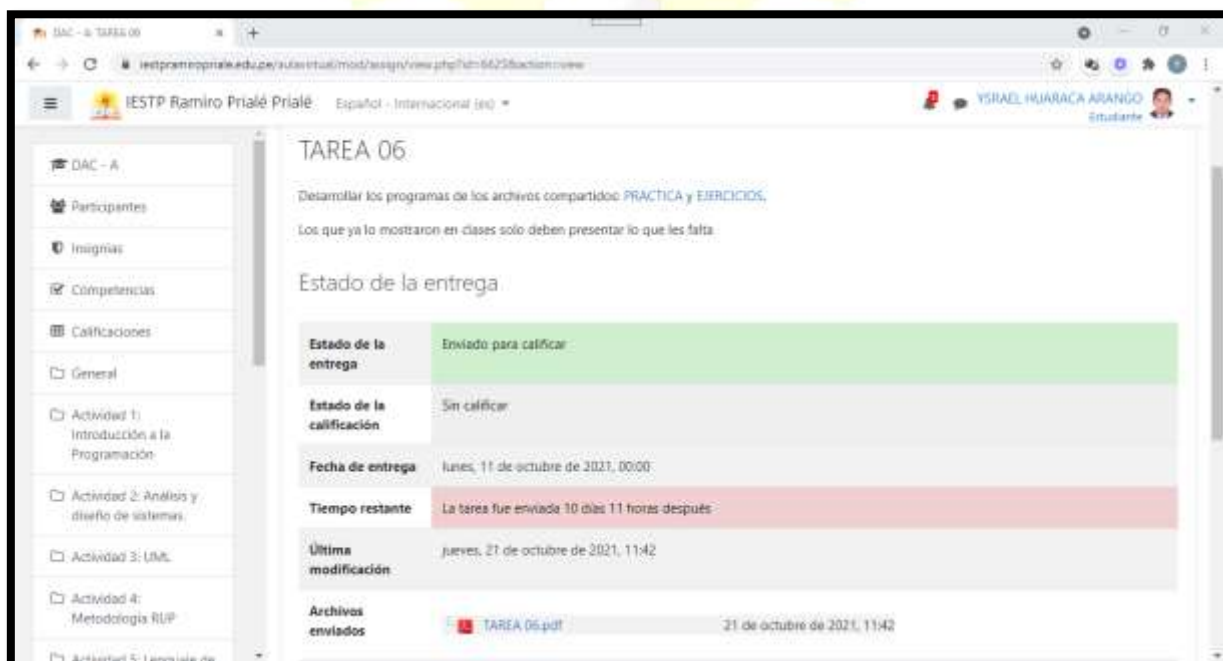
DAC - A: TAREA 06

iestpramiropriale.edu.pe/aulavirtual/mod/assign/view.php?id=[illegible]&action=view

IESTP Ramiro Prialé Prialé Español - Internacional (es)

YSRAEL HUARACA ARANGO
Estudiante

DAC - A
Participantes
Insignias
Competencias
Calificaciones
General
Actividad 1: Introducción a la Programación
Actividad 2: Análisis y diseño de sistemas
Actividad 3: UML
Actividad 4: Metodología RUP
Actividad 5: Lenguaje de

TAREA 06

Desarrollar los programas de los archivos compartidos: PRACTICA y EJERCICIOS.

Los que ya lo mostraron en clases solo deben presentar lo que les falta

Estado de la entrega

| | |
|---|---|
| Estado de la entrega | Enviado para calificar |
| Estado de la calificación | Sin calificar |
| Fecha de entrega | lunes, 11 de octubre de 2021, 00:00 |
| Tiempo restante | La tarea fue enviada 10 días 11 horas después |
| Última modificación | jueves, 21 de octubre de 2021, 11:42 |
| Archivos enviados | TAREA 06.pdf 21 de octubre de 2021, 11:42 |